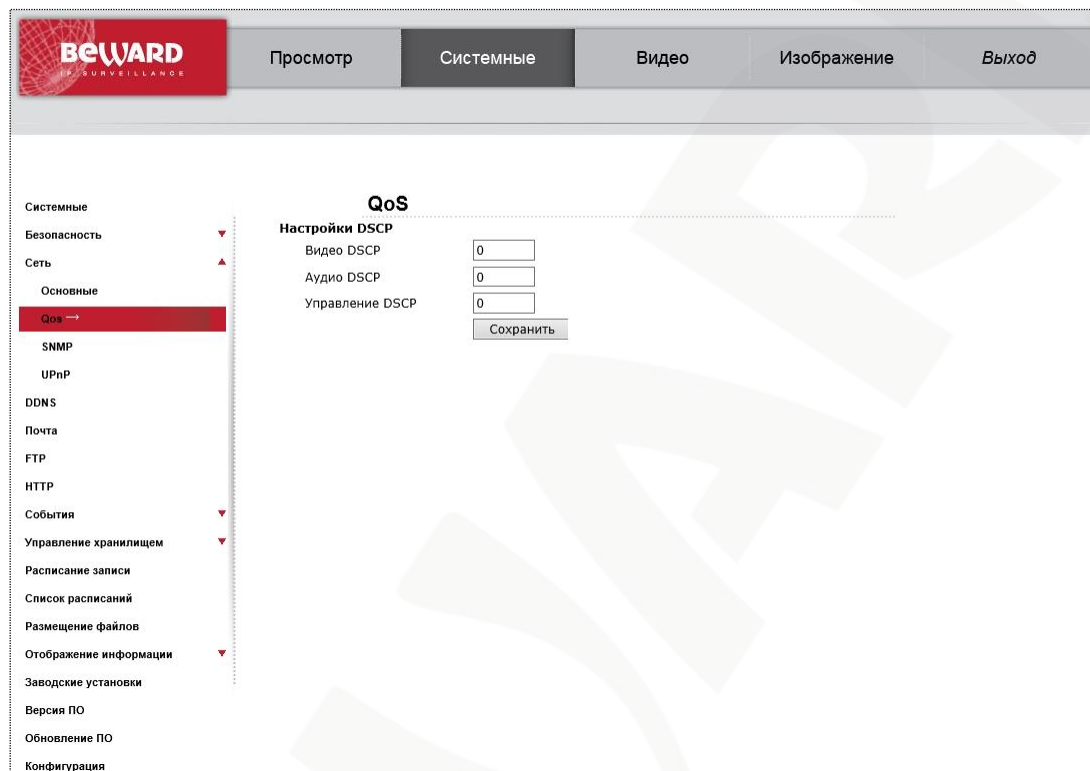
BEWARD
IP SURVEILLANCE

Просмотр
Системные
Видео
Изображение
Выход

Системные
Безопасность
Сеть
Основные
Qos
SNMP
UPnP
DDNS
Почта
FTP
HTTP
События
Управление хранилищем
Расписание записи
Список расписаний
Размещение файлов
Отображение информации
Заводские установки
Версия ПО
Обновление ПО
Конфигурация

QoS

Настройки DSCP

Видео DSCP 0
Аудио DSCP 0
Управление DSCP 0

Сохранить